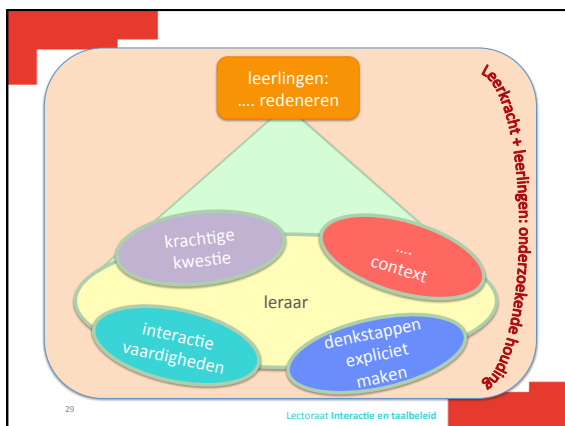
leerlingen:
.... redeneren

Leerkracht + leerlingen: onderzoekende houding

krachtige kwestie

....
context

leraar

interactie vaardigheden

denkstappen expliciet maken

29

Lectoraat Interactie en taalbeleid